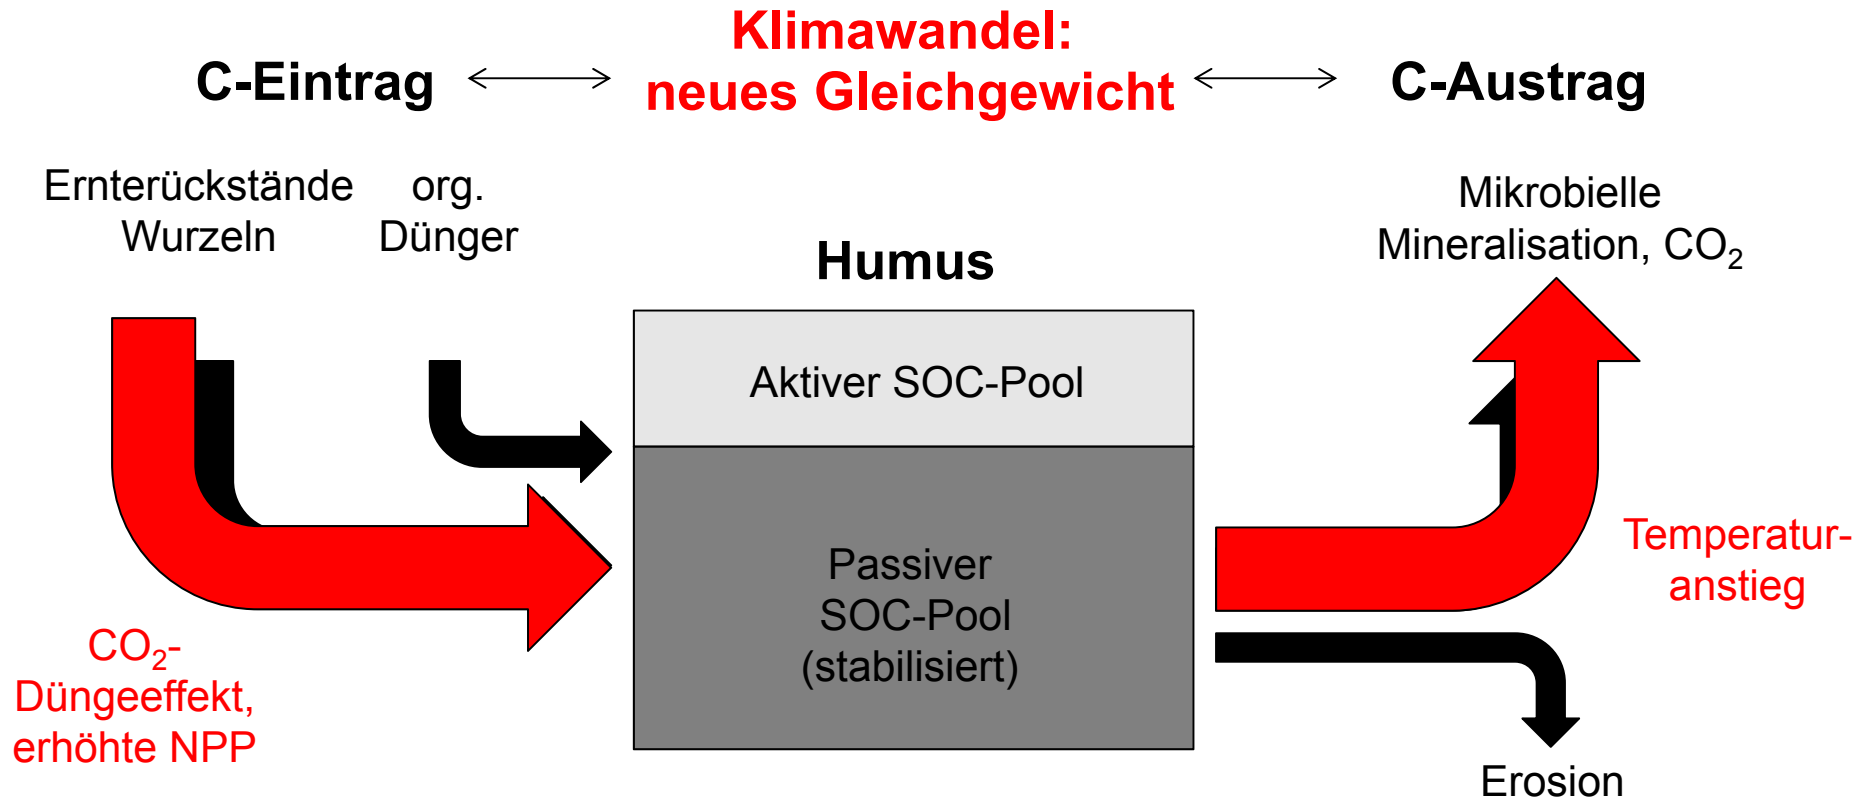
C-Eintrag ⟷ Klimawandel: neues Gleichgewicht ⟷ C-Austrag

Ernterückstände Wurzeln

org. Dünger

Humus

Mikrobielle Mineralisation, $CO_2$

Aktiver SOC-Pool

Passiver SOC-Pool (stabilisiert)

Temperaturanstieg

$CO_2$-Düngeeffekt, erhöhte NPP

Erosion